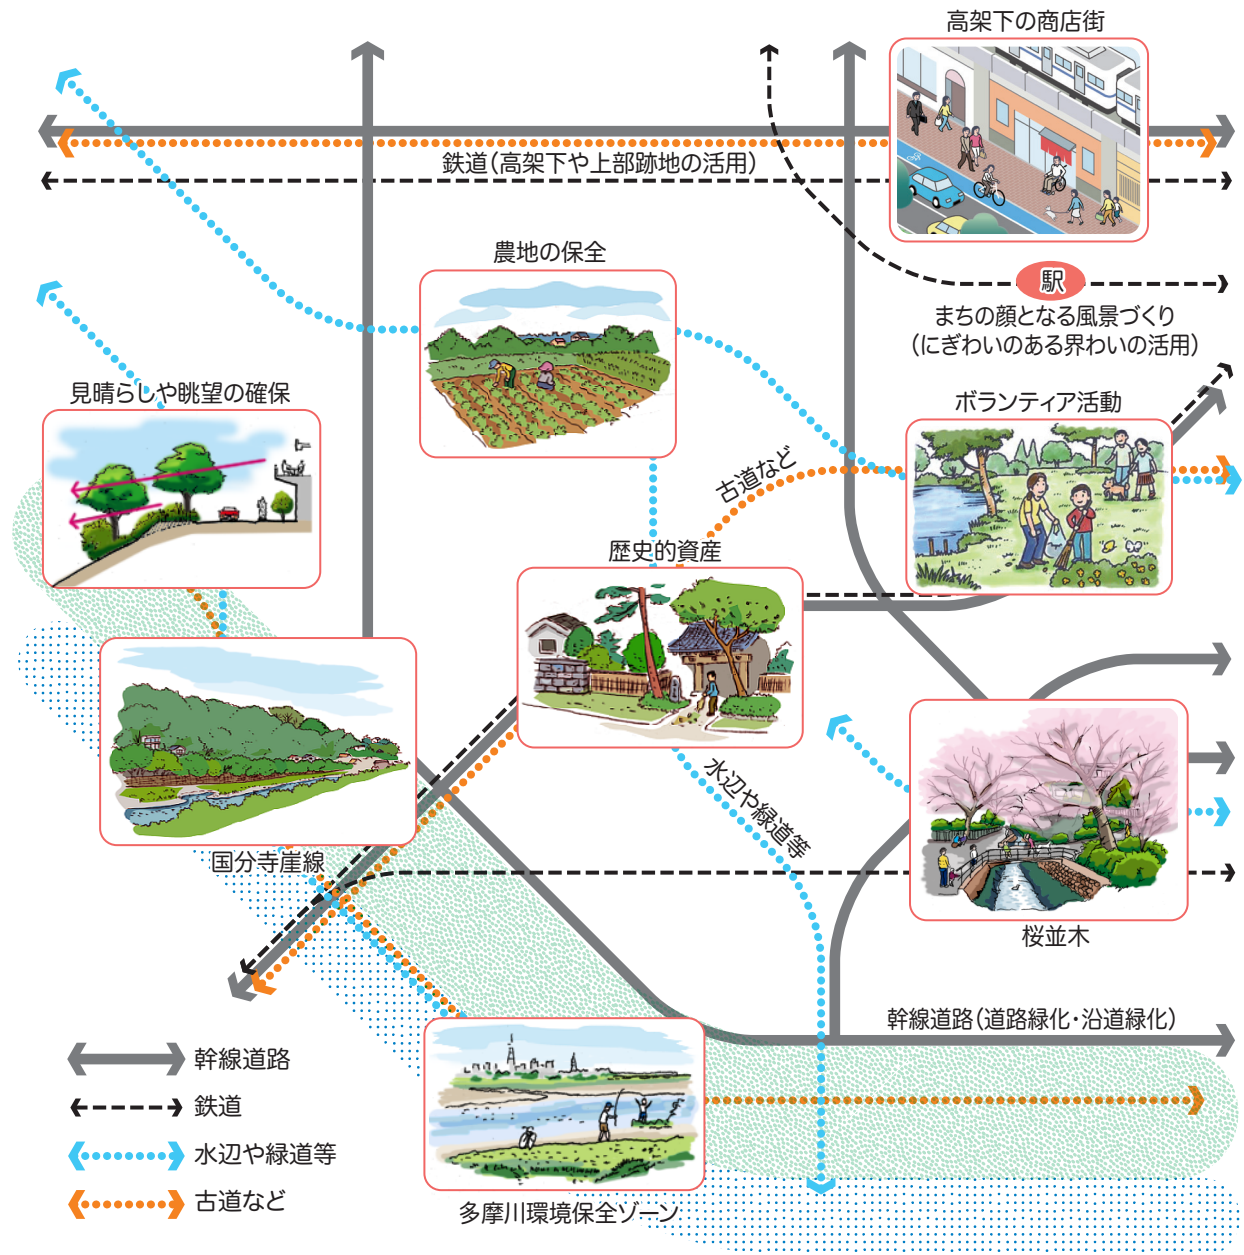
高架下の商店街

鉄道(高架下や上部跡地の活用)

農地の保全

駅

まちの顔となる風景づくり
(にぎわいのある界わいの活用)

見晴らしや眺望の確保

ボランティア活動

古道など

歴史的資産

水辺や緑道等

国分寺崖線

桜並木

幹線道路(道路緑化・沿道緑化)

幹線道路

鉄道

水辺や緑道等

古道など

多摩川環境保全ゾーン